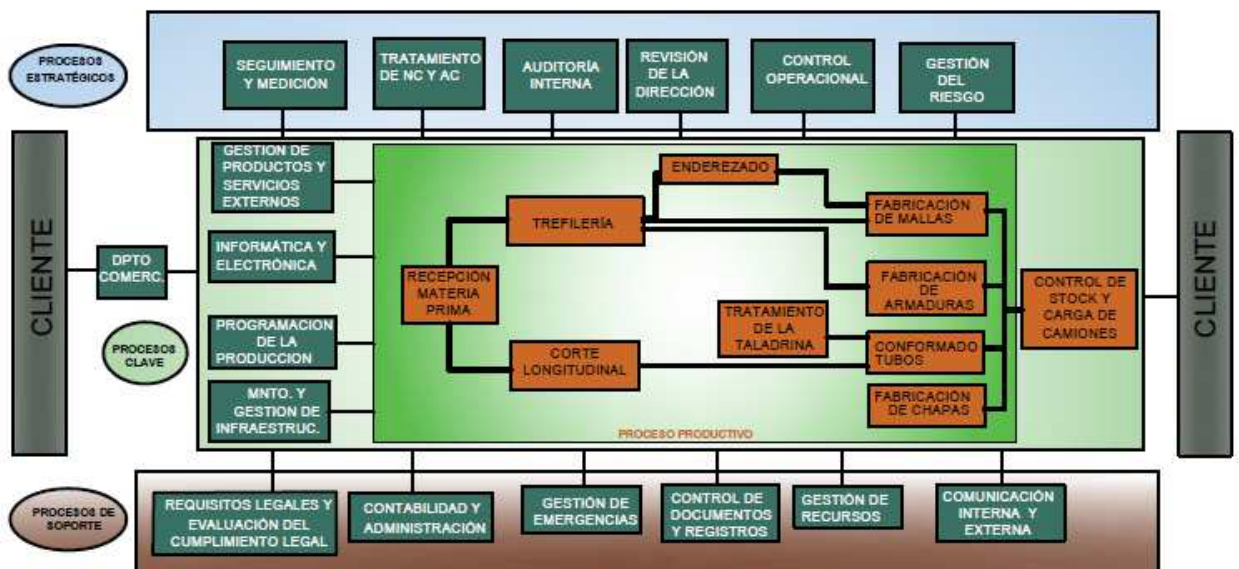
PROCESOS ESTRATÉGICOS

SEGUIMIENTO Y MEDICIÓN

TRATAMIENTO DE NC Y AC

AUDITORÍA INTERNA

REVISIÓN DE LA DIRECCIÓN

CONTROL OPERACIONAL

GESTIÓN DEL RIESGO

CLIENTE

GESTION DE PRODUCTOS Y SERVICIOS EXTERNOS

DPTO COMERC.

INFORMÁTICA Y ELECTRÓNICA

PROCESOS CLAVE

PROGRAMACION DE LA PRODUCCION

MNTO. Y GESTION DE INFRAESTRUC.

ENDEREZADO

TREFILERÍA

FABRICACIÓN DE MALLAS

RECEPCIÓN MATERIA PRIMA

FABRICACIÓN DE ARMADURAS

TRATAMIENTO DE LA TALADRINA

CONFORMADO TUBOS

CORTE LONGITUDINAL

FABRICACIÓN DE CHAPAS

CONTROL DE STOCK Y CARGA DE CAMIONES

PROCESO PRODUCTIVO

CLIENTE

PROCESOS DE SOPORTE

REQUISITOS LEGALES Y EVALUACIÓN DEL CUMPLIMIENTO LEGAL

CONTABILIDAD Y ADMINISTRACIÓN

GESTIÓN DE EMERGENCIAS

CONTROL DE DOCUMENTOS Y REGISTROS

GESTIÓN DE RECURSOS

COMUNICACIÓN INTERNA Y EXTERNA